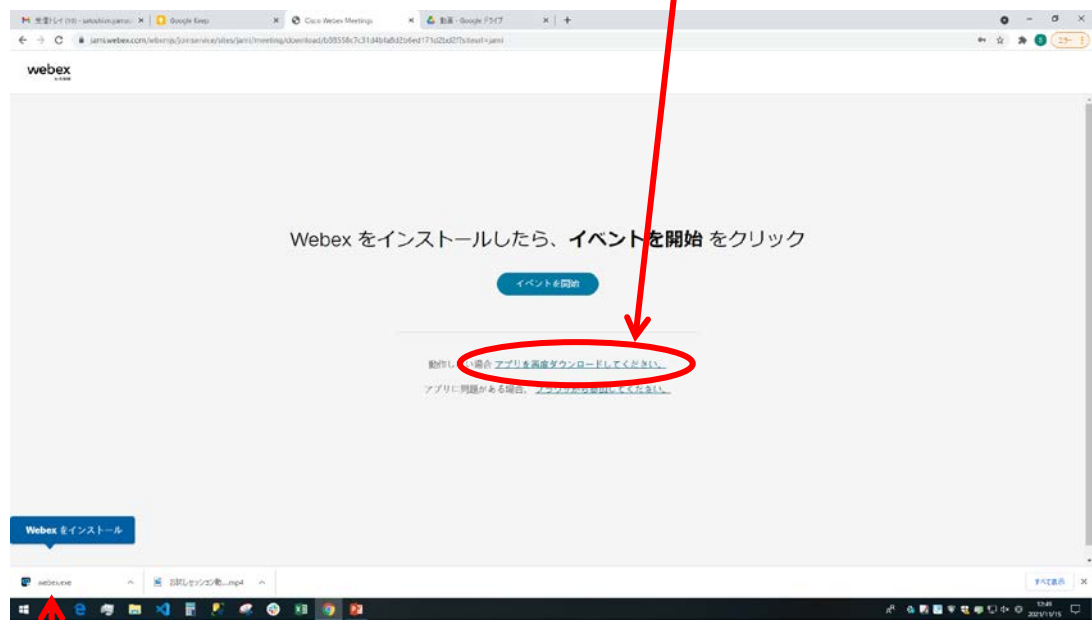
受信トレイ (10) - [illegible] | Google Keep | Cisco Webex Meetings | 動画 - Google ドライブ

jami.webex.com/webappng/sites/jami/meeting/download/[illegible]

エラー

webex

Webex をインストールしたら、イベントを開始 をクリック

イベントを開始

動作しない場合 アプリを再度ダウンロードしてください。

アプリに問題がある場合、ブラウザから参加してください。

Webex をインストール

webex.exe

お試しセッション動....mp4

すべて表示

2021/11/15